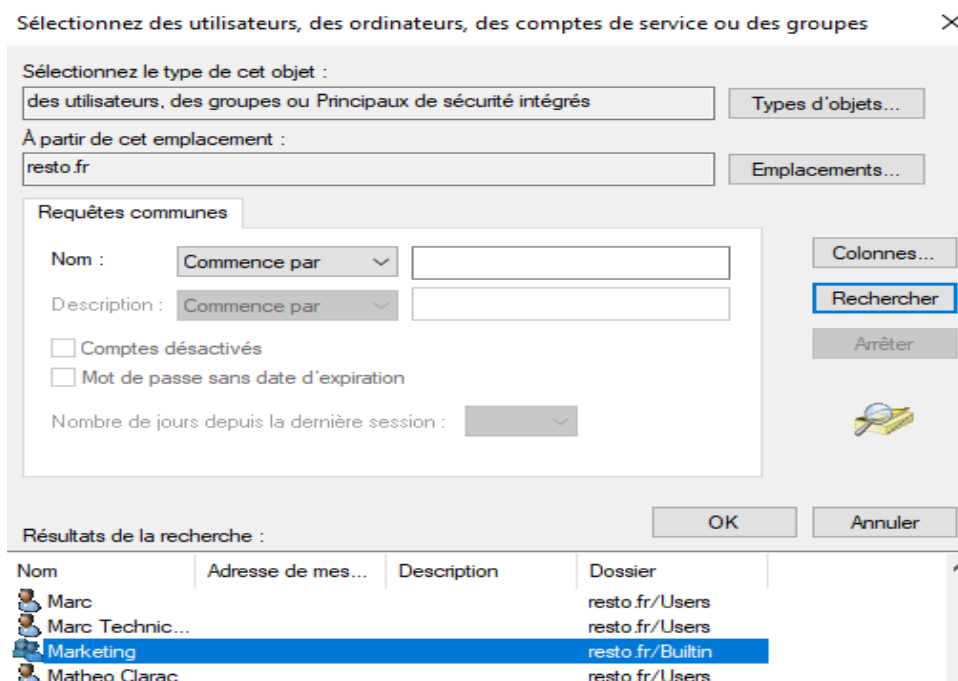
Sélectionnez des utilisateurs, des ordinateurs, des comptes de service ou des groupes

Sélectionnez le type de cet objet :
des utilisateurs, des groupes ou Principaux de sécurité intégrés
Types d'objets...

À partir de cet emplacement :
resto.fr
Emplacements...

Requêtes communes

Nom : Commence par
Description : Commence par
Colonnes...
Rechercher
Arrêter
Comptes désactivés
Mot de passe sans date d'expiration
Nombre de jours depuis la dernière session :

OK
Annuler

Résultats de la recherche :

| Nom | Adresse de mes... | Description | Dossier |
|---|---|---|---|
| Marc | | | resto.fr/Users |
| Marc Technic... | | | resto.fr/Users |
| Marketing | | | resto.fr/Builtin |
| Matheo Clarac | | | resto.fr/Users |